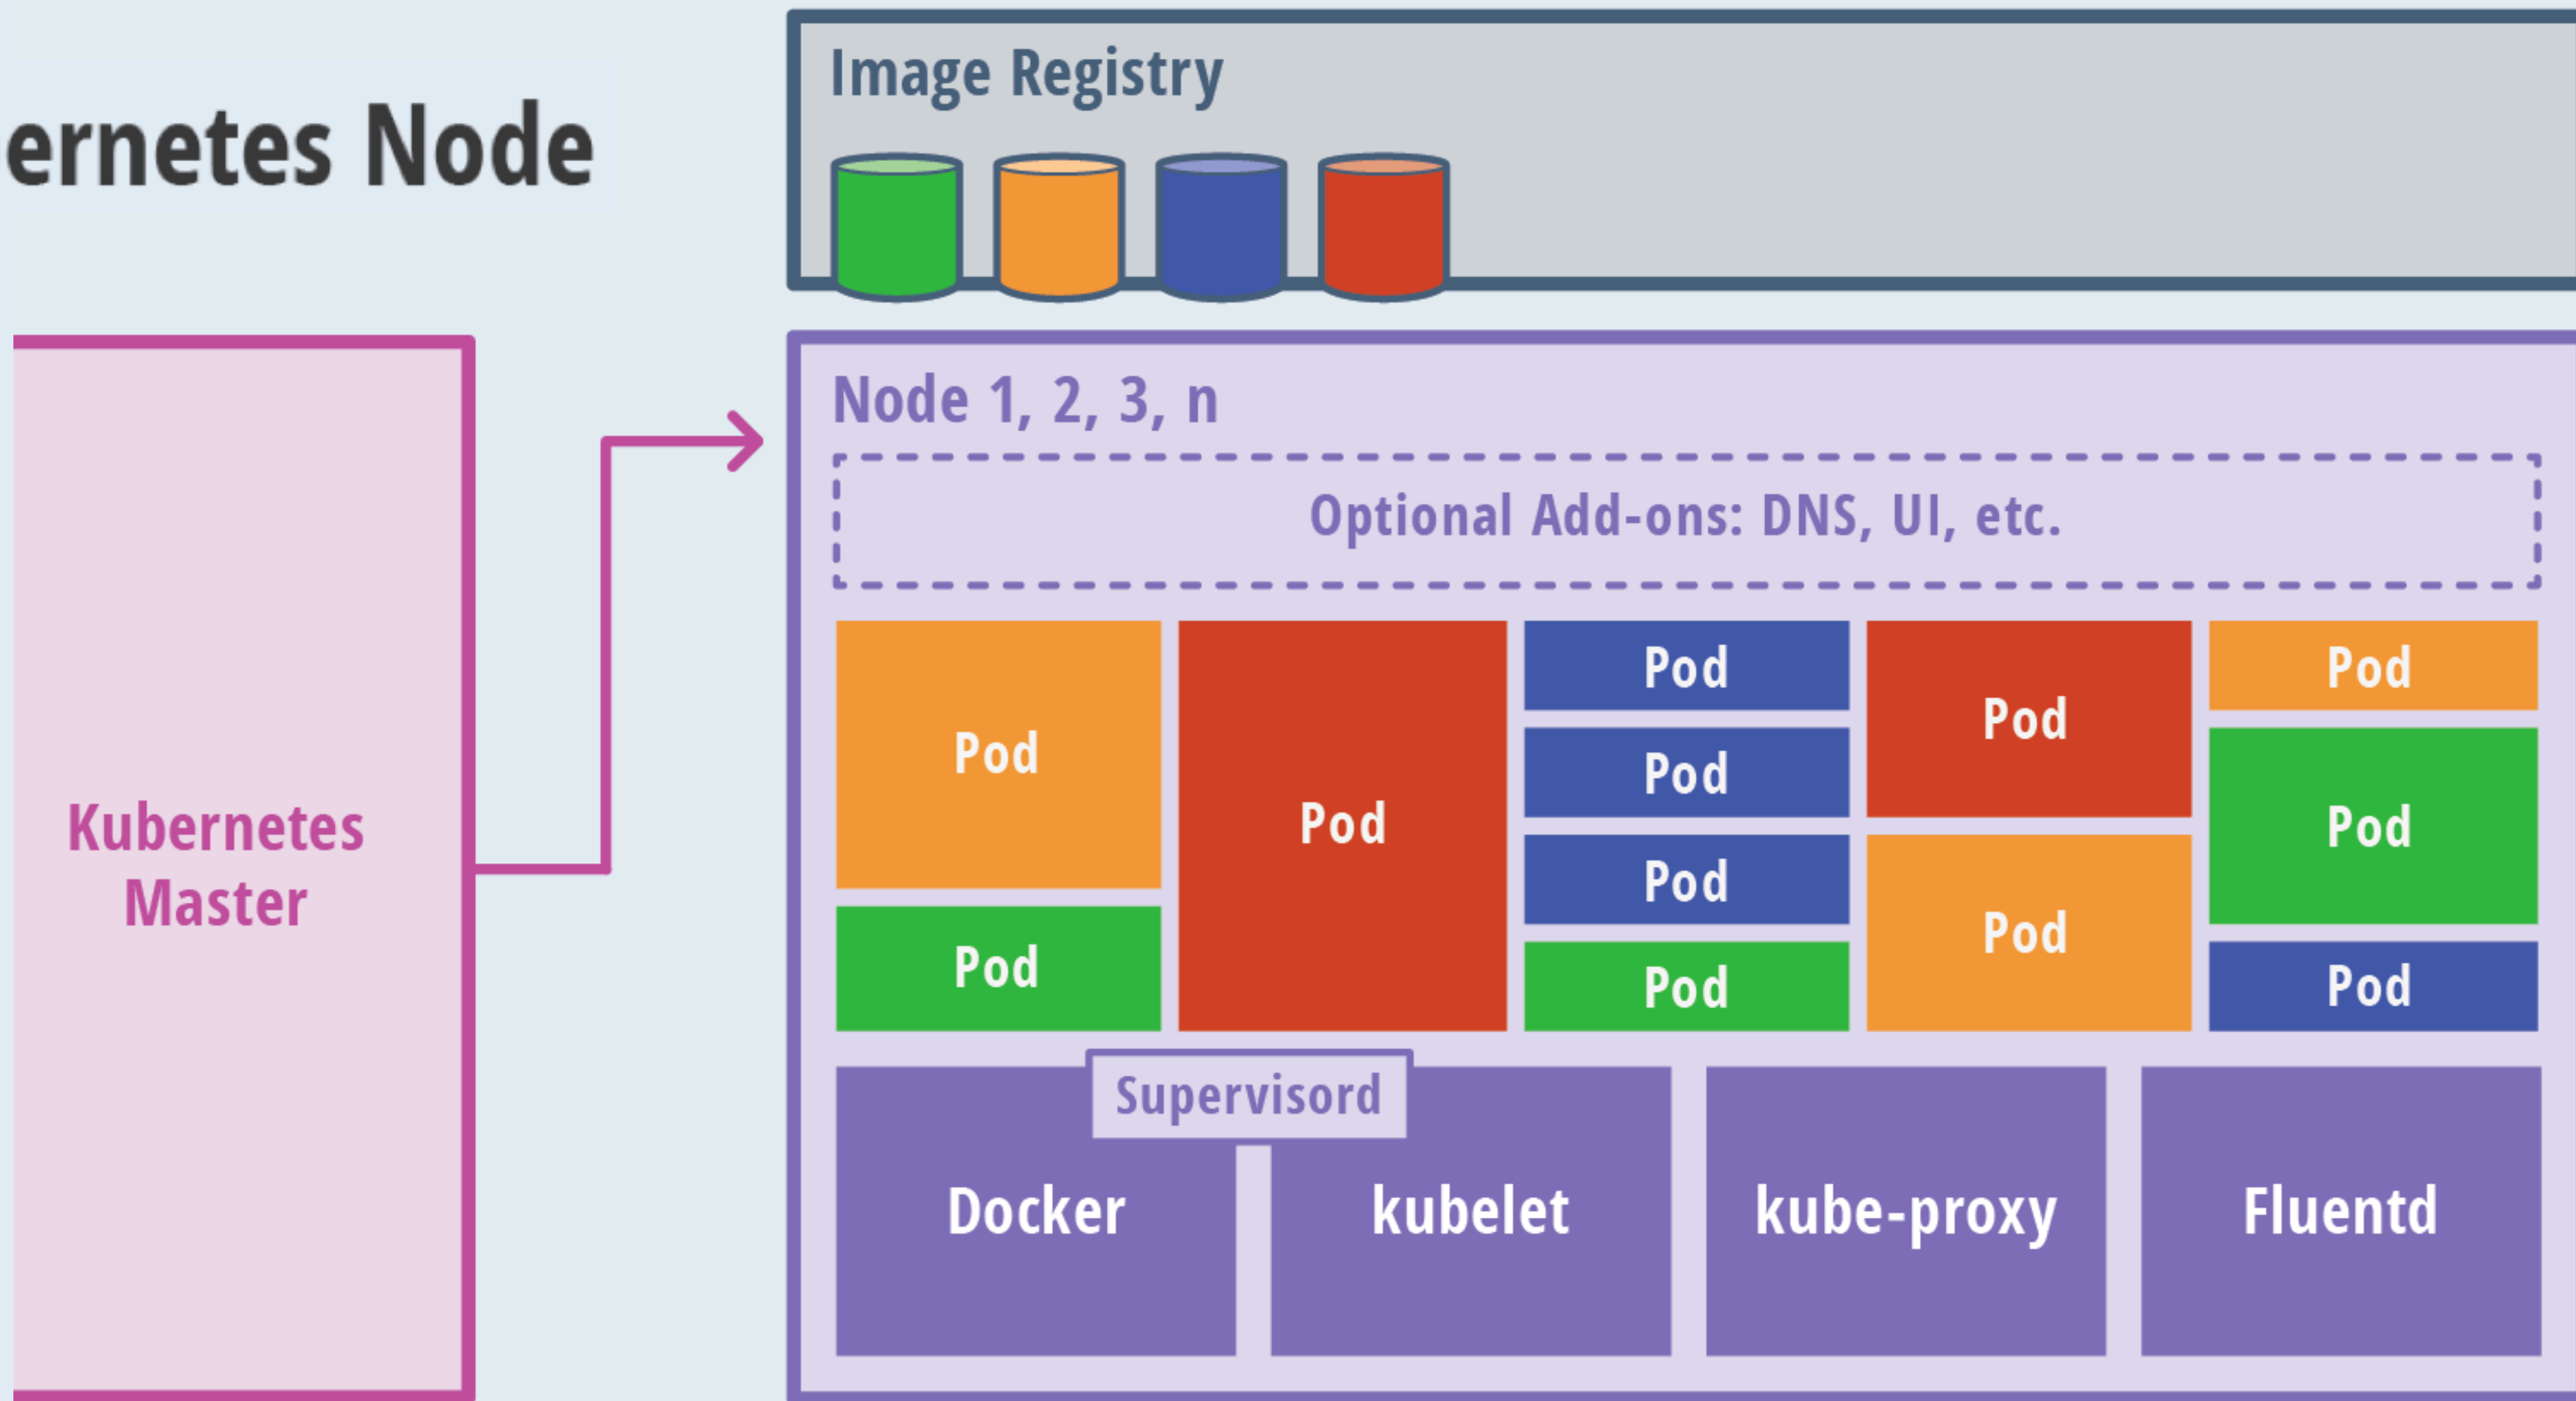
ernetes Node

Image Registry

Kubernetes Master

Node 1, 2, 3, n

Optional Add-ons: DNS, UI, etc.

Pod

Pod

Pod

Pod

Pod

Pod

Pod

Pod

Pod

Pod

Pod

Pod

Supervisord

Docker

kubelet

kube-proxy

Fluentd